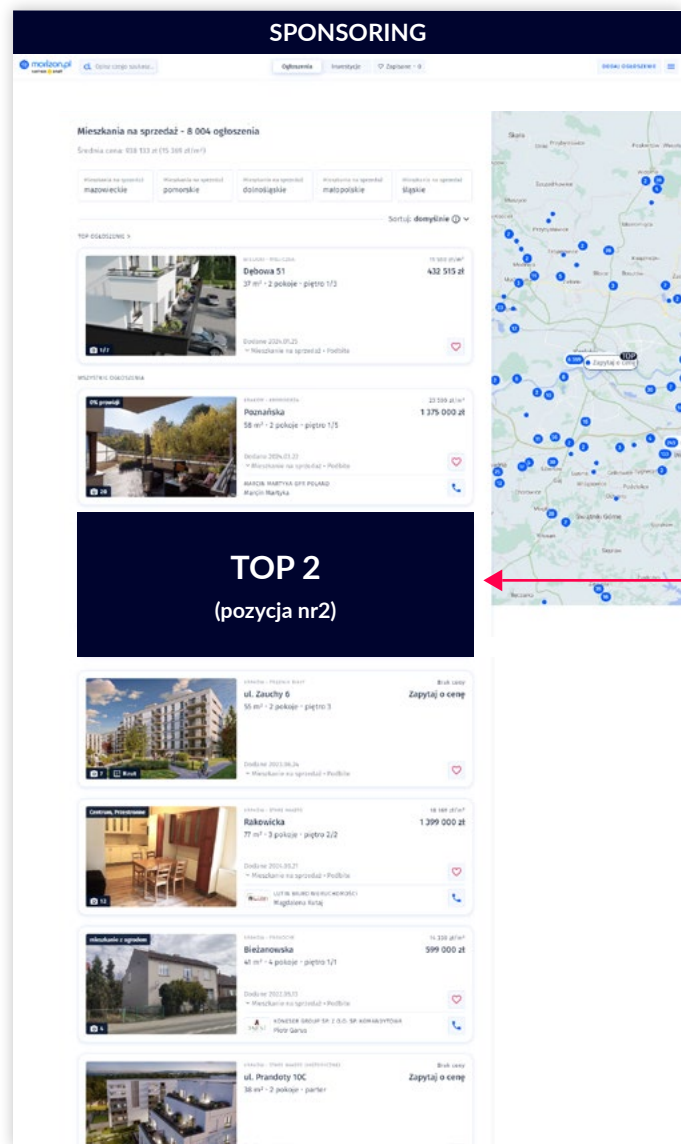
SPONSORING

morizon.pl

Ogłoszenia Inwestycje Zapisane · 0

DODAJ OGŁOSZENIE

Mieszkania na sprzedaż - 8 004 ogłoszenia

Średnia cena: 938 133 zł (15 369 zł/m²)

| mazowieckie | pomorskie | dolnośląskie | małopolskie | śląskie |
|---|---|---|---|---|

Sortuj: domyślnie

TOP OGŁOSZENIE

Dębowa 51
37 m² · 2 pokoje · piętro 1/3
432 515 zł

Dodane 2024.01.22
Mieszkanie na sprzedaż · Podbite

WSZYSTKIE OGŁOSZENIA

0% prowizji

Poznańska
58 m² · 2 pokoje · piętro 1/5
23 535 zł/m²
1 375 000 zł

Dodane 2024.01.22
Mieszkanie na sprzedaż · Podbite

MARCIN MARTYKA OFF POLAND
Marcin Martyka

TOP 2
(pozycja nr2)

ul. Zauchy 6
55 m² · 2 pokoje · piętro 3
Brak ceny
Zapytaj o cenę

Dodane 2023.06.26
Mieszkanie na sprzedaż · Podbite

Centrum, Przestronne

Rakowicka
77 m² · 3 pokoje · piętro 2/2
18 169 zł/m²
1 399 000 zł

Dodane 2024.01.21
Mieszkanie na sprzedaż · Podbite

Magdalena Kotaj

mieszkanie z ogrodem

Bieżanowska
41 m² · 4 pokoje · piętro 1/1
14 330 zł/m²
599 000 zł

Dodane 2023.10.11
Mieszkanie na sprzedaż · Podbite

Piotr Garus

ul. Prandoty 10C
38 m² · 2 pokoje · parter
Brak ceny
Zapytaj o cenę

TOP
Zapytaj o cenę